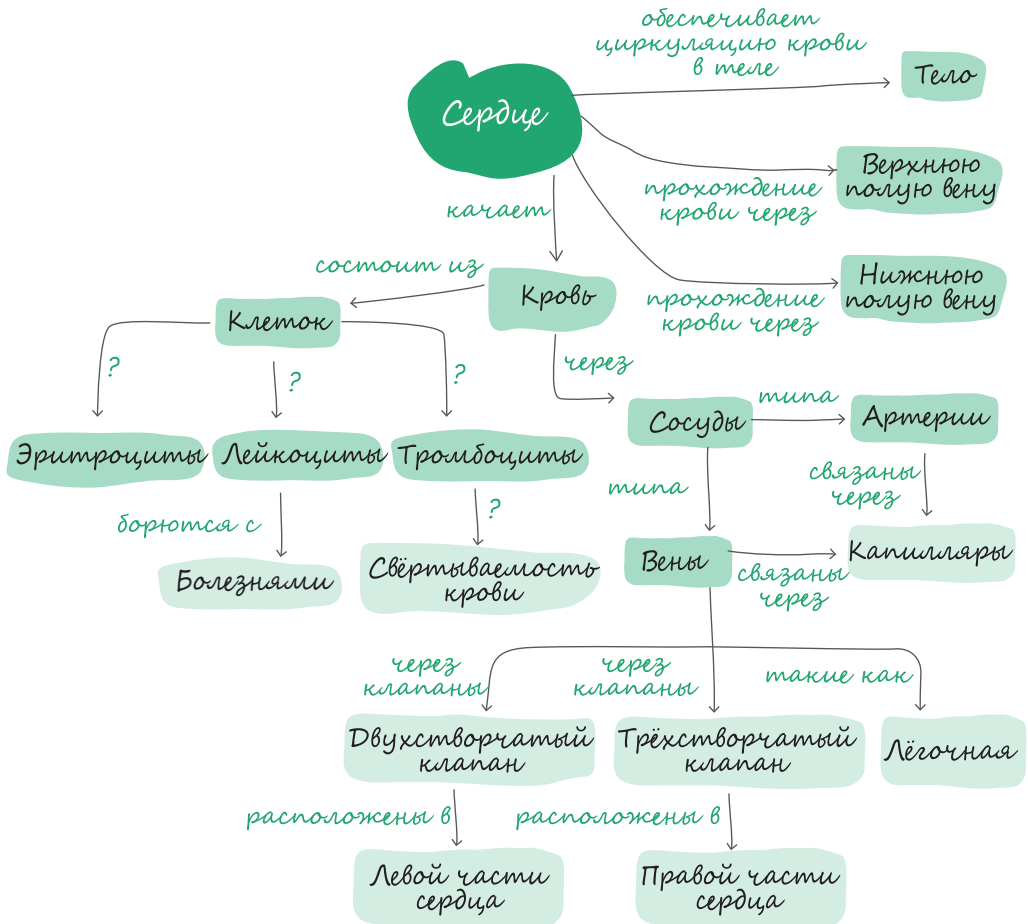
Сердце

обеспечивает циркуляцию крови в теле

Тело

Верхнюю полую вену

прохождение крови через

Нижнюю полую вену

прохождение крови через

качает

состоит из

Кровь

Клеток

?

?

?

Эритроциты

Лейкоциты

Тромбоциты

борются с

Болезнями

?

Свёртываемость крови

через

Сосуды

типа

Артерии

связаны через

типа

Капилляры

Вены

связаны через

через клапаны

через клапаны

такие как

Двухстворчатый клапан

Трёхстворчатый клапан

Лёгочная

расположены в

расположены в

Левой части сердца

Правой части сердца